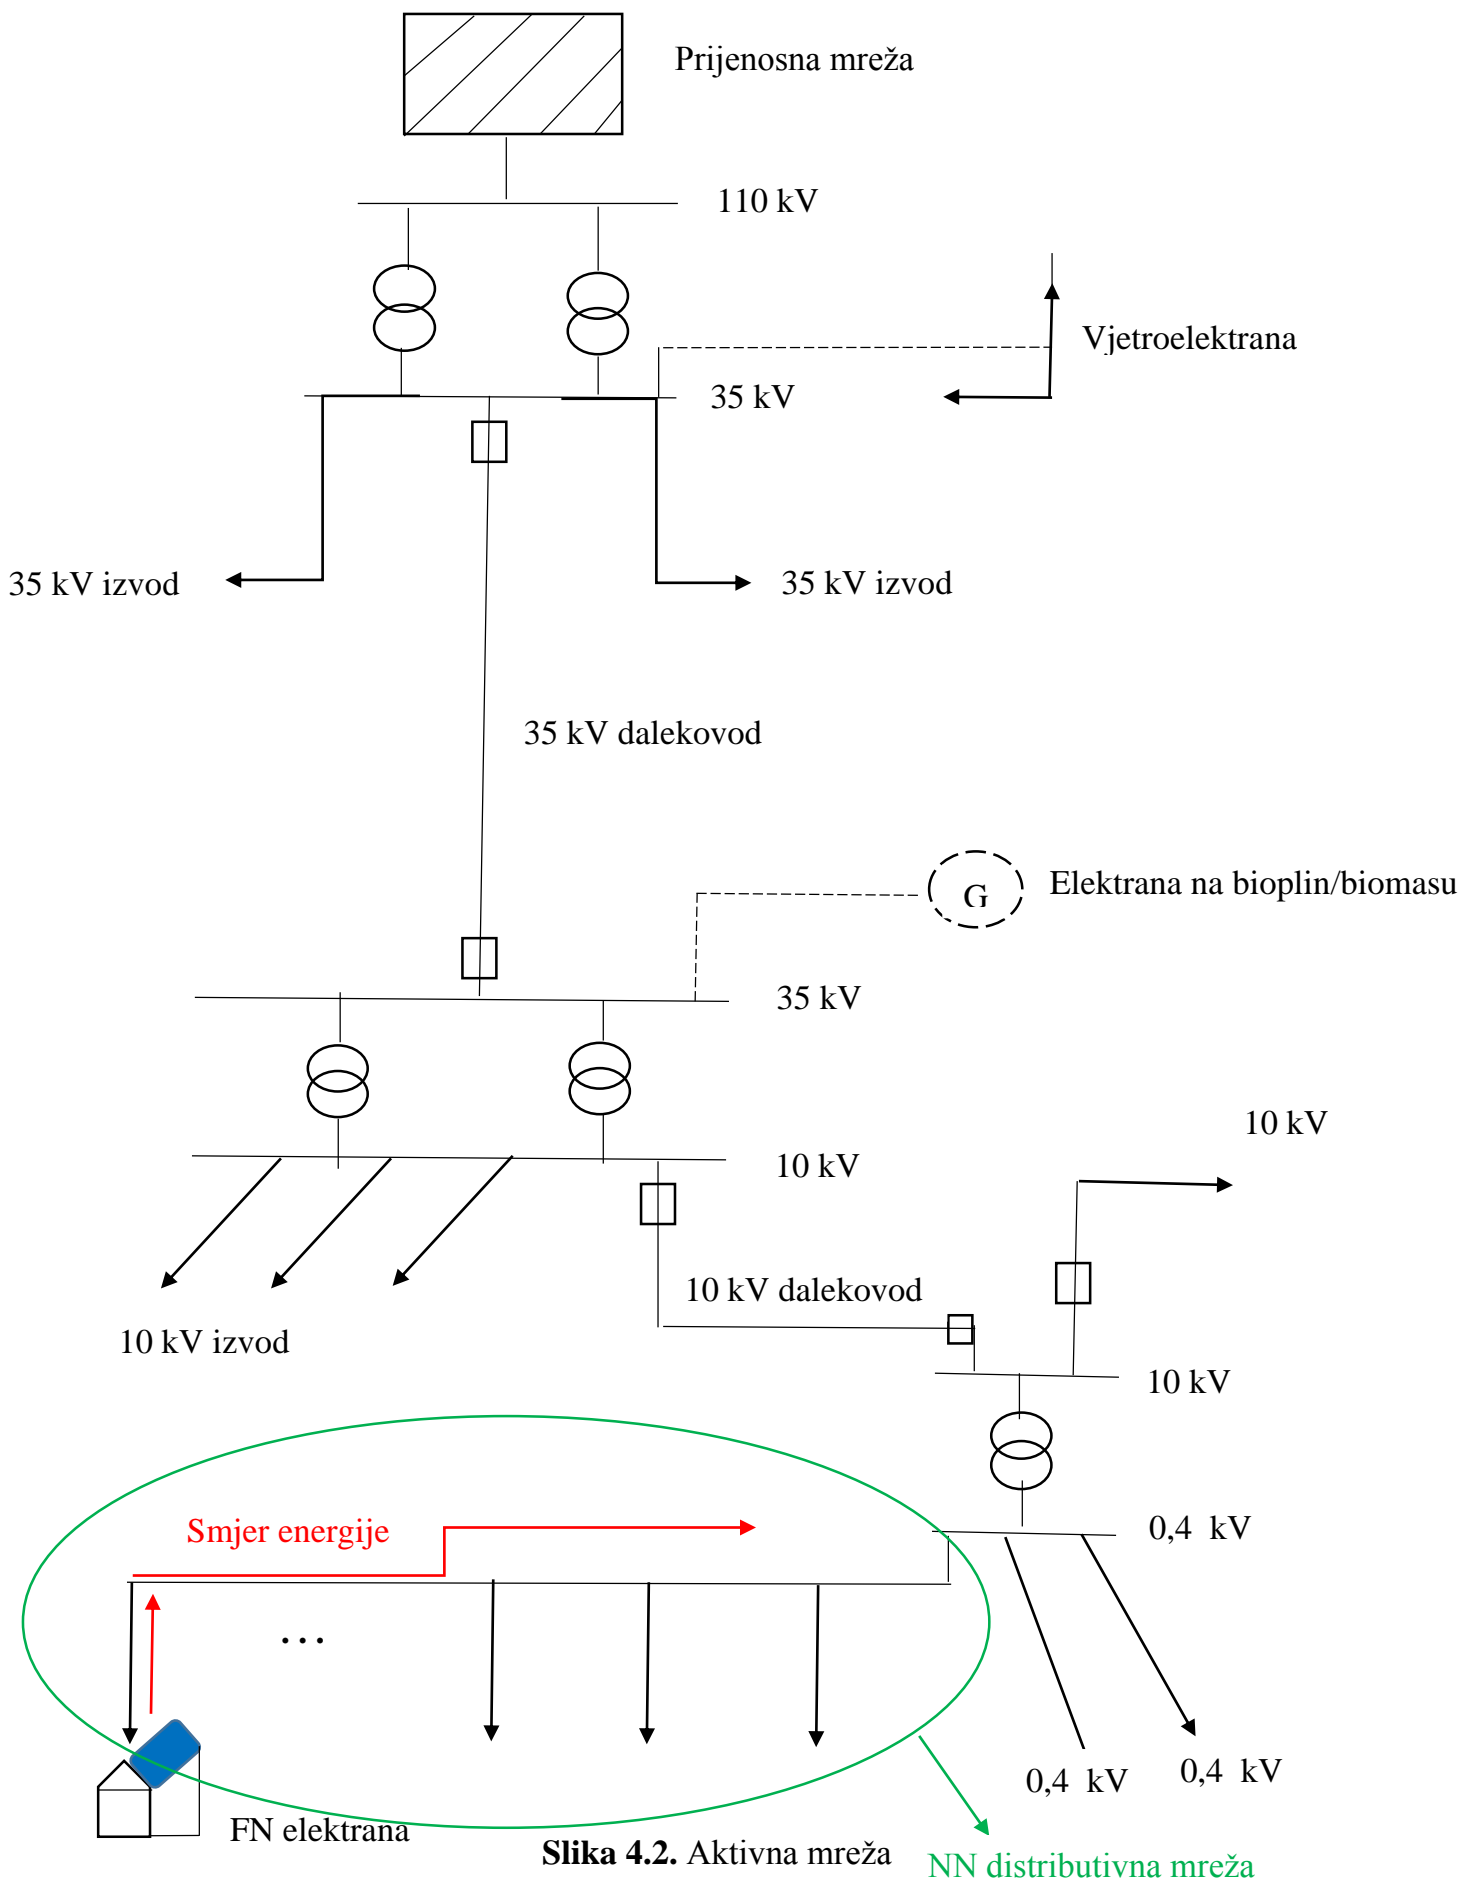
Prijenosna mreža

110 kV

Vjetroelektrana

35 kV

35 kV izvod

35 kV izvod

35 kV dalekovod

G

Elektrana na bioplin/biomasu

35 kV

10 kV

10 kV

10 kV dalekovod

10 kV izvod

10 kV

0,4 kV

Smjer energije

...

0,4 kV

0,4 kV

FN elektrana

**Slika 4.2.** Aktivna mreža

NN distributivna mreža